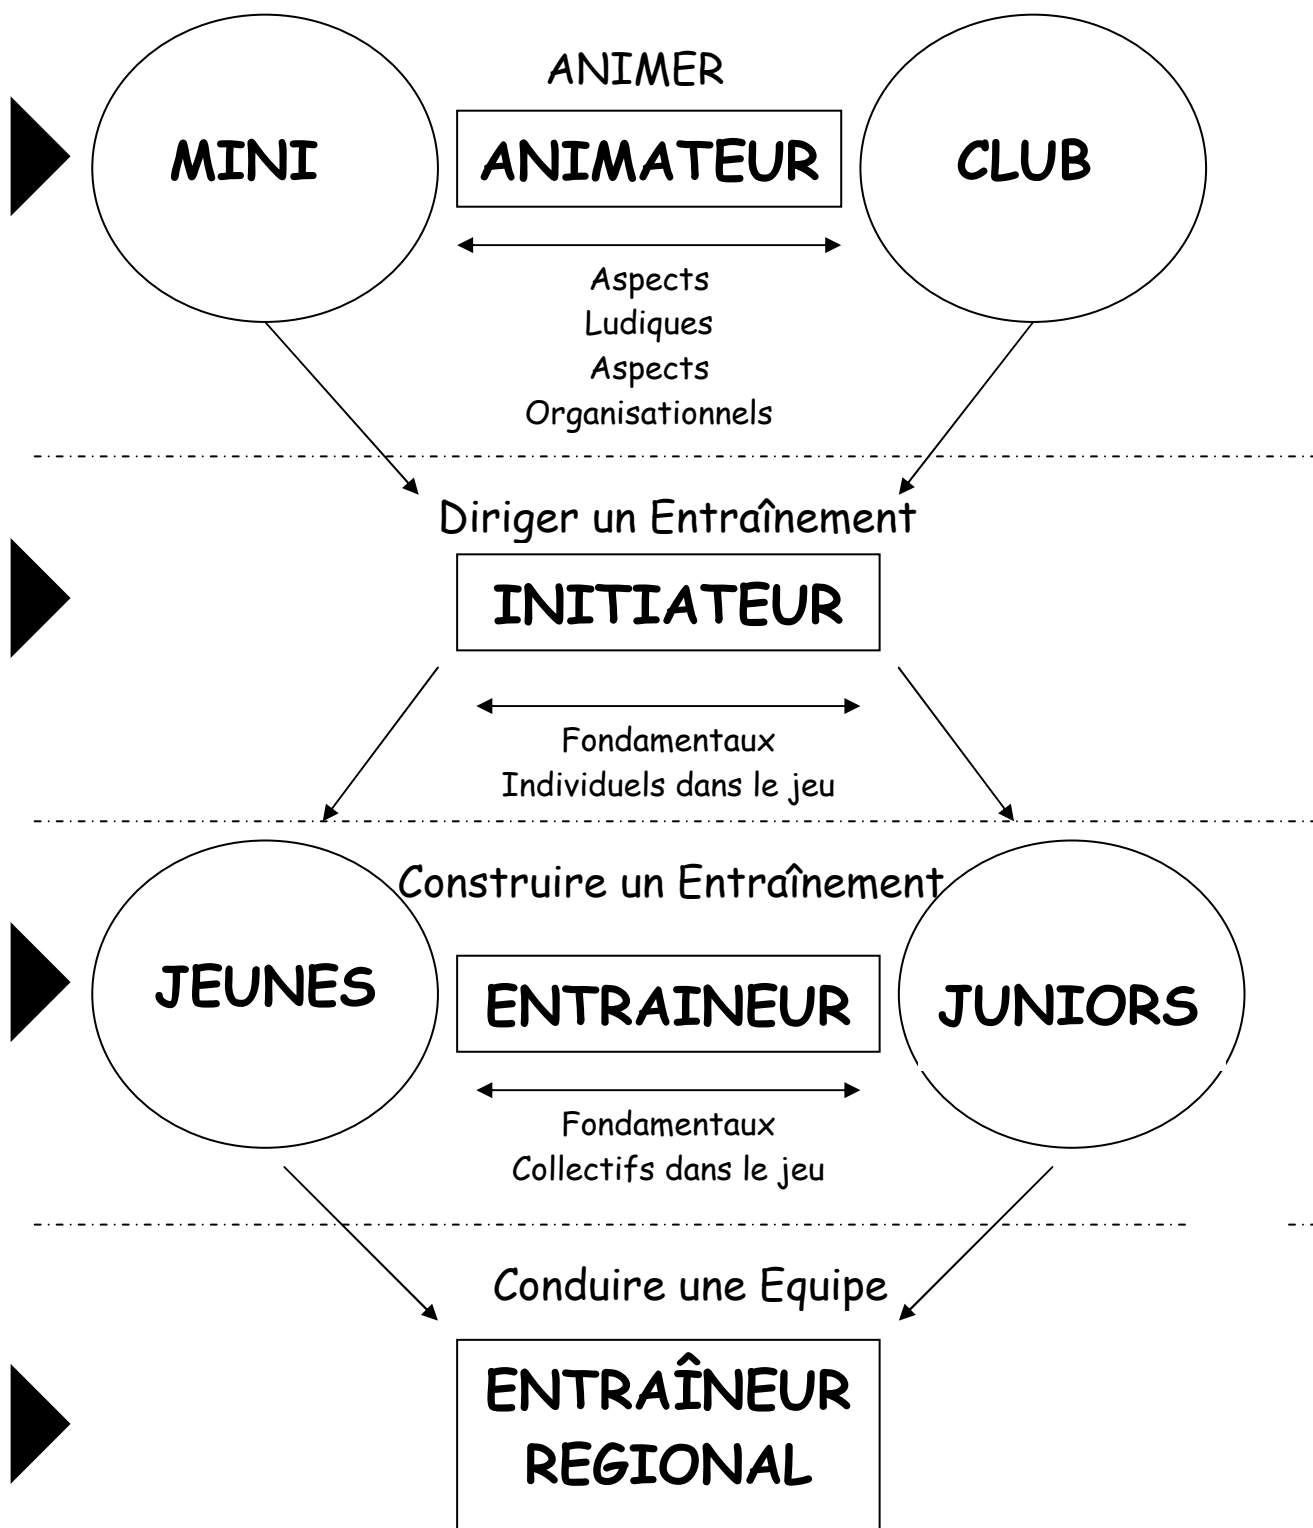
ANIMER

MINI

ANIMATEUR

CLUB

Aspects
Ludiques
Aspects
Organisationnels

Diriger un Entraînement

INITIATEUR

Fondamentaux
Individuels dans le jeu

Construire un Entraînement

JEUNES

ENTRAINEUR

JUNIORS

Fondamentaux
Collectifs dans le jeu

Conduire une Equipe

ENTRAÎNEUR
REGIONAL